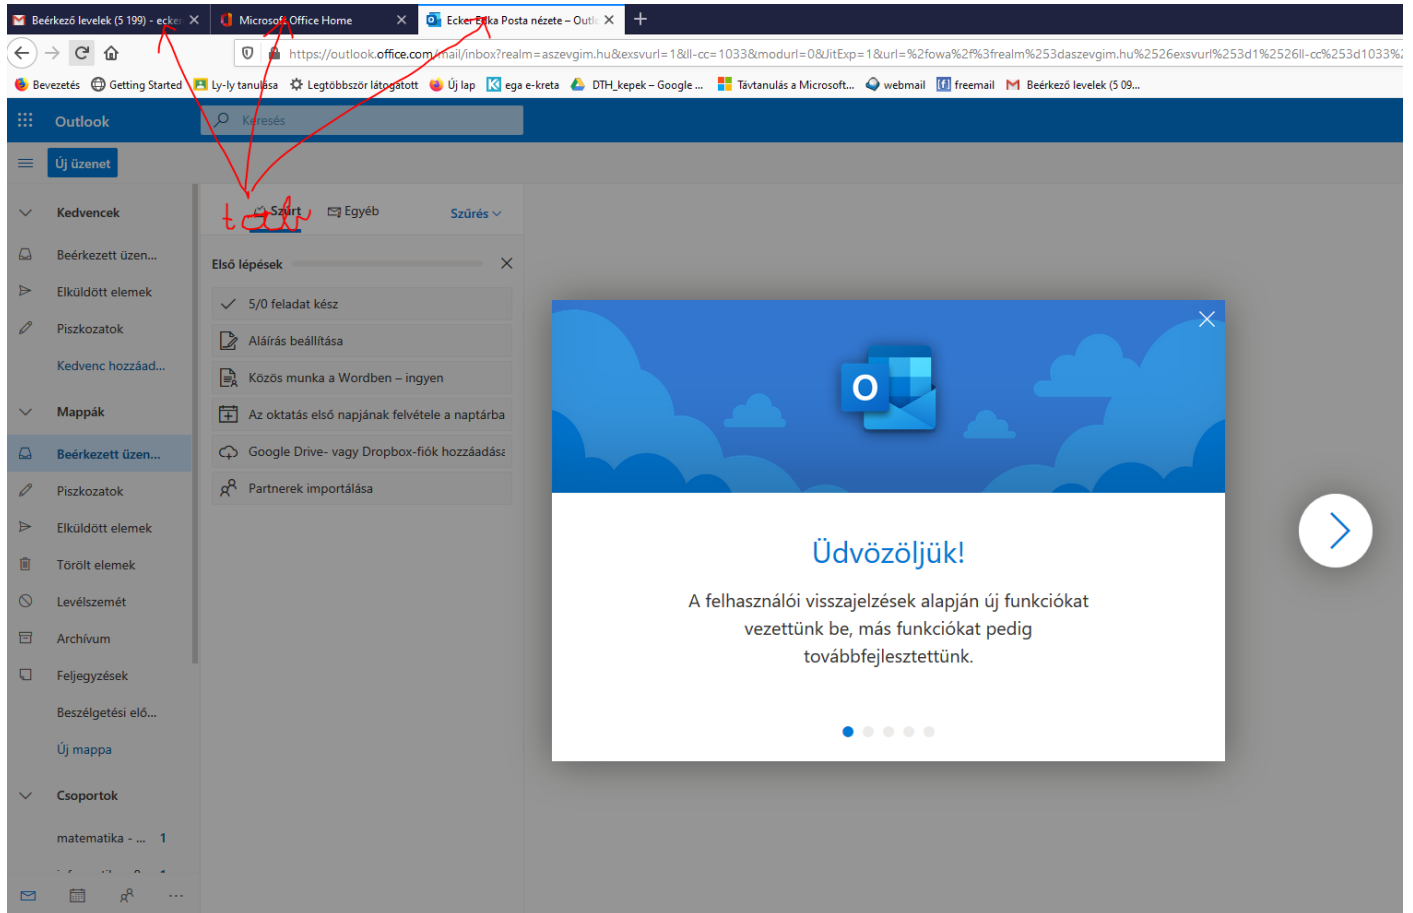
Beérkező levelek (5 199) - ecker
Microsoft Office Home
Ecker Erika Posta nézete – Outl
https://outlook.office.com/mail/inbox?realm=aszevgim.hu&exsvurl=1&ll-cc=1033&modurl=0&UitExp=1&url=%2fowa%2f%3frealm%253daszevgim.hu%2526exsvurl%253d1%2526ll-cc%253d1033%

Bevezetés | Getting Started | Ly-ly tanulása | Legtöbbször látogatott | Új lap | ega e-kreta | DTH_kepek – Google ... | Távtanulás a Microsoft... | webmail | freemail | Beérkező levelek (5 09...

Outlook
Keresés
Új üzenet

Kedvencek
Beérkezett üzen...
Elküldött elemek
Piszkozatok
Kedvenc hozzáad...
Mappák
Beérkezett üzen...
Piszkozatok
Elküldött elemek
Törölt elemek
Levélszemét
Archívum
Feljegyzések
Beszélgetési elő...
Új mappa
Csoportok
matematika - ... 1

tatr
Szűrt
Egyéb
Szűrés

Első lépések
5/0 feladat kész
Aláírás beállítása
Közös munka a Wordben – ingyen
Az oktatás első napjának felvétele a naptárba
Google Drive- vagy Dropbox-fiók hozzáadása
Partnerek importálása

Üdvözöljük!
A felhasználói visszajelzések alapján új funkciókat vezettünk be, más funkciókat pedig továbbfejlesztettünk.